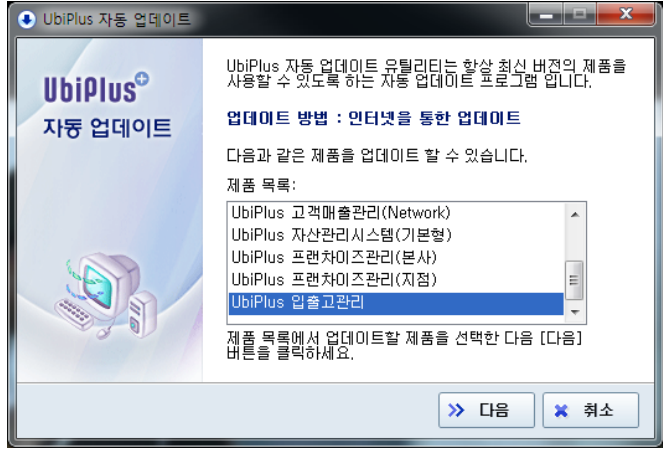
UbiPlus 자동 업데이트

UbiPlus
자동 업데이트

UbiPlus 자동 업데이트 유틸리티는 항상 최신 버전의 제품을 사용할 수 있도록 하는 자동 업데이트 프로그램 입니다.

업데이트 방법 : 인터넷을 통한 업데이트

다음과 같은 제품을 업데이트 할 수 있습니다.

제품 목록:

UbiPlus 고객매출관리(Network)
UbiPlus 자산관리시스템(기본형)
UbiPlus 프랜차이즈관리(본사)
UbiPlus 프랜차이즈관리(지점)
UbiPlus 입출고관리

제품 목록에서 업데이트할 제품을 선택한 다음 [다음] 버튼을 클릭하세요.

다음
취소